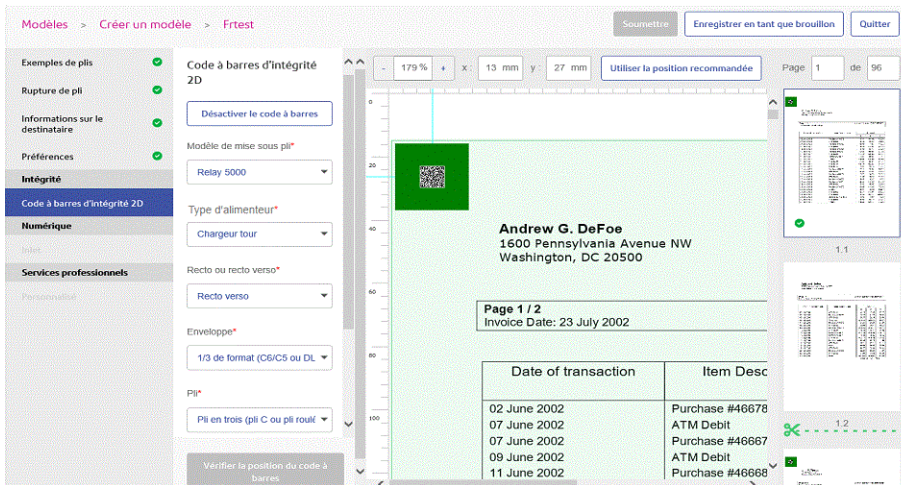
Modèles > Créer un modèle > Frtest

Soumettre Enregistrer en tant que brouillon Quitter

Exemples de plis
Rupture de pli
Informations sur le destinataire
Préférences
Intégrité
Code à barres d'intégrité 2D
Numérique
Inlet
Services professionnels
Personnalisé

Code à barres d'intégrité 2D

Désactiver le code à barres

Modèle de mise sous pli*
Relay 5000

Type d'alimenteur*
Chargeur tour

Recto ou recto verso*
Recto verso

Enveloppe*
1/3 de format (C6/C5 ou DL

Pli*
Pli en trois (pli C ou pli roulé

Vérifier la position du code à barres

- 179 % + x : 13 mm y : 27 mm Utiliser la position recommandée

Page 1 de 96

0
20
40
60
80
100

Andrew G. DeFoe
1600 Pennsylvania Avenue NW
Washington, DC 20500

Page 1 / 2
Invoice Date: 23 July 2002

| Date of transaction | Item Desc |
|---|---|
| 02 June 2002 | Purchase #46678 |
| 07 June 2002 | ATM Debit |
| 07 June 2002 | Purchase #46667 |
| 09 June 2002 | ATM Debit |
| 11 June 2002 | Purchase #46668 |

1.1
1.2